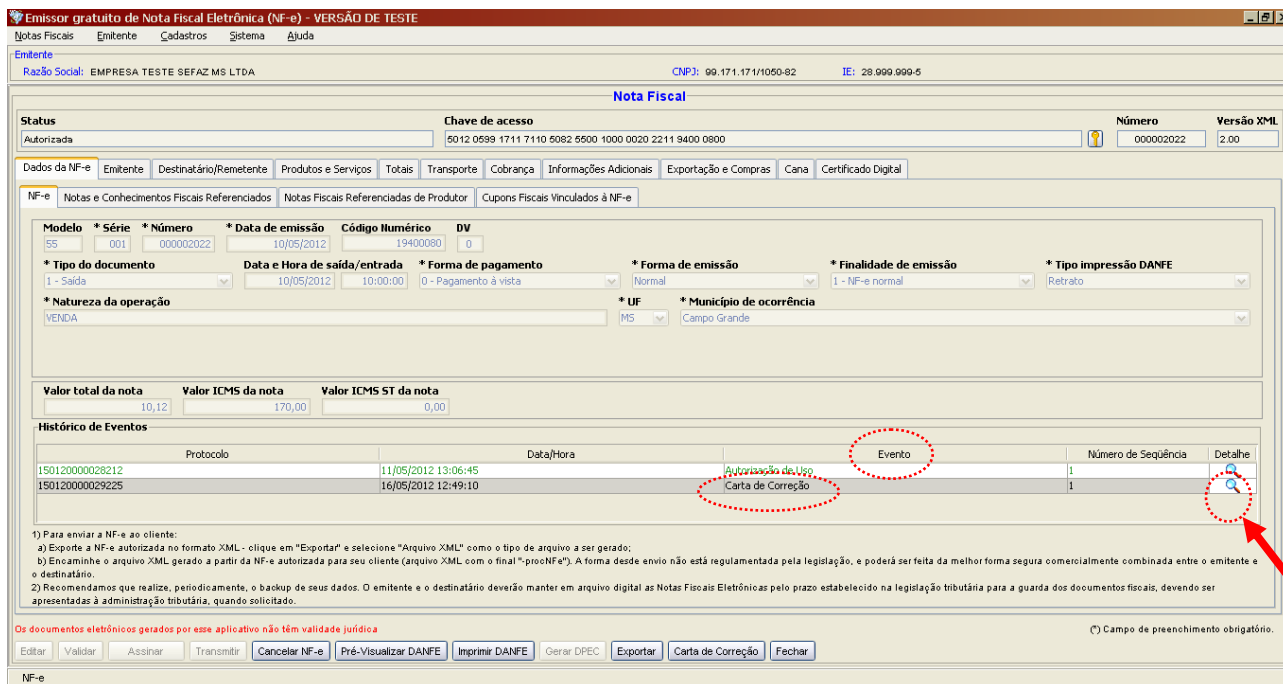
Emissor gratuito de Nota Fiscal Eletrônica (NF-e) - VERSÃO DE TESTE

Notas Fiscais   Emitente   Cadastros   Sistema   Ajuda

Emitente
Razão Social: EMPRESA TESTE SEFAZ MS LTDA   CNPJ: 99.171.171/1050-82   IE: 28.999.999-5

Nota Fiscal

Status
Autorizada
Chave de acesso
5012 0599 1711 7110 5082 5500 1000 0020 2211 9400 0800
Número
000002022
Versão XML
2.00

Dados da NF-e | Emitente | Destinatário/Remetente | Produtos e Serviços | Totais | Transporte | Cobrança | Informações Adicionais | Exportação e Compras | Cana | Certificado Digital

NF-e | Notas e Conhecimentos Fiscais Referenciados | Notas Fiscais Referenciadas de Produtor | Cupons Fiscais Vinculados à NF-e

Modelo 55   * Série 001   * Número 000002022   * Data de emissão 10/05/2012   Código Numérico 19400080   DV 0

* Tipo do documento 1 - Saída   Data e Hora de saída/entrada 10/05/2012 10:00:00   * Forma de pagamento 0 - Pagamento à vista   * Forma de emissão Normal   * Finalidade de emissão 1 - NF-e normal   * Tipo impressão DANFE Retrato

* Natureza da operação VENDA   * UF MS   * Município de ocorrência Campo Grande

Valor total da nota 10,12   Valor ICMS da nota 170,00   Valor ICMS ST da nota 0,00

Histórico de Eventos

| Protocolo | Data/Hora | Evento | Número de Seqüência | Detalhe |
|---|---|---|---|---|
| 150120000028212 | 11/05/2012 13:06:45 | Autorização de Uso | 1 | |
| 150120000029225 | 16/05/2012 12:49:10 | Carta de Correção | 1 | |

1) Para enviar a NF-e ao cliente:
a) Exporte a NF-e autorizada no formato XML - clique em "Exportar" e selecione "Arquivo XML" como o tipo de arquivo a ser gerado;
b) Encaminhe o arquivo XML gerado a partir da NF-e autorizada para seu cliente (arquivo XML com o final "-procNFe"). A forma desde envio não está regulamentada pela legislação, e poderá ser feita da melhor forma segura comercialmente combinada entre o emitente e o destinatário.
2) Recomendamos que realize, periodicamente, o backup de seus dados. O emitente e o destinatário deverão manter em arquivo digital as Notas Fiscais Eletrônicas pelo prazo estabelecido na legislação tributária para a guarda dos documentos fiscais, devendo ser apresentadas à administração tributária, quando solicitado.

Os documentos eletrônicos gerados por esse aplicativo não têm validade jurídica   (*) Campo de preenchimento obrigatório.

Editar | Validar | Assinar | Transmitir | Cancelar NF-e | Pré-Visualizar DANFE | Imprimir DANFE | Gerar DPEC | Exportar | Carta de Correção | Fechar

NF-e